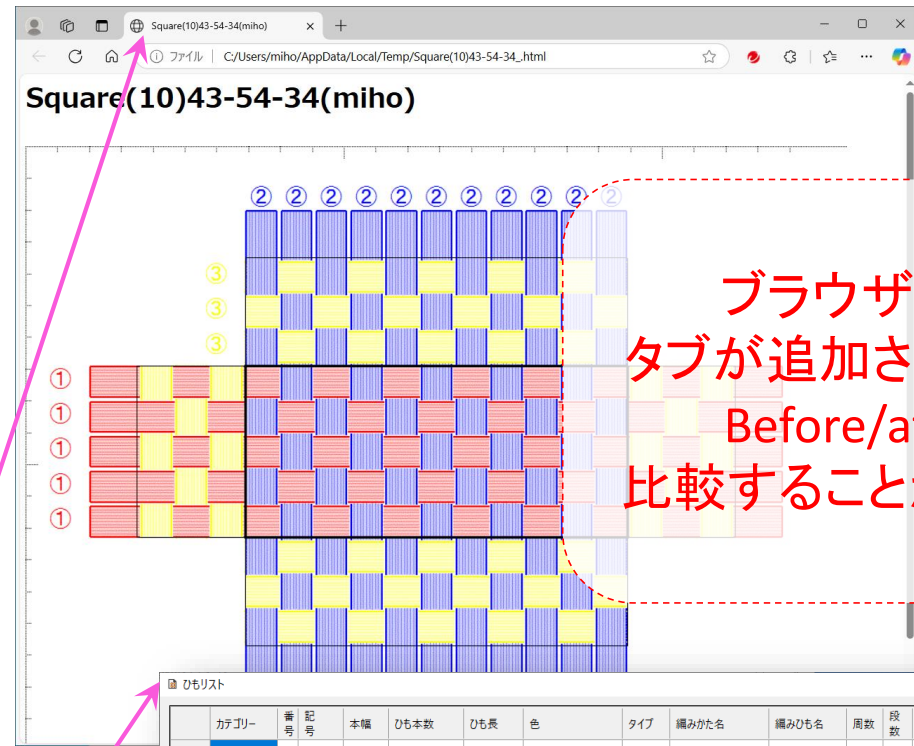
Square(10)43-54-34(miho)

ファイル | C:/Users/miho/AppData/Local/Temp/Square(10)43-54-34_.html

Square(10)43-54-34(miho)

② ② ② ② ② ② ② ② ② ② ②

③
③
③

①
①
①
①
①

ブラウザ
タブが追加さ
Before/a
比較すること

ひもリスト

| | カテゴリー | 番号 | 記号 | 本幅 | ひも本数 | ひも長 | 色 | タイプ | 編みかた名 | 編みひも名 | 周数 | 段数 |
|---|---|---|---|---|---|---|---|---|---|---|---|---|